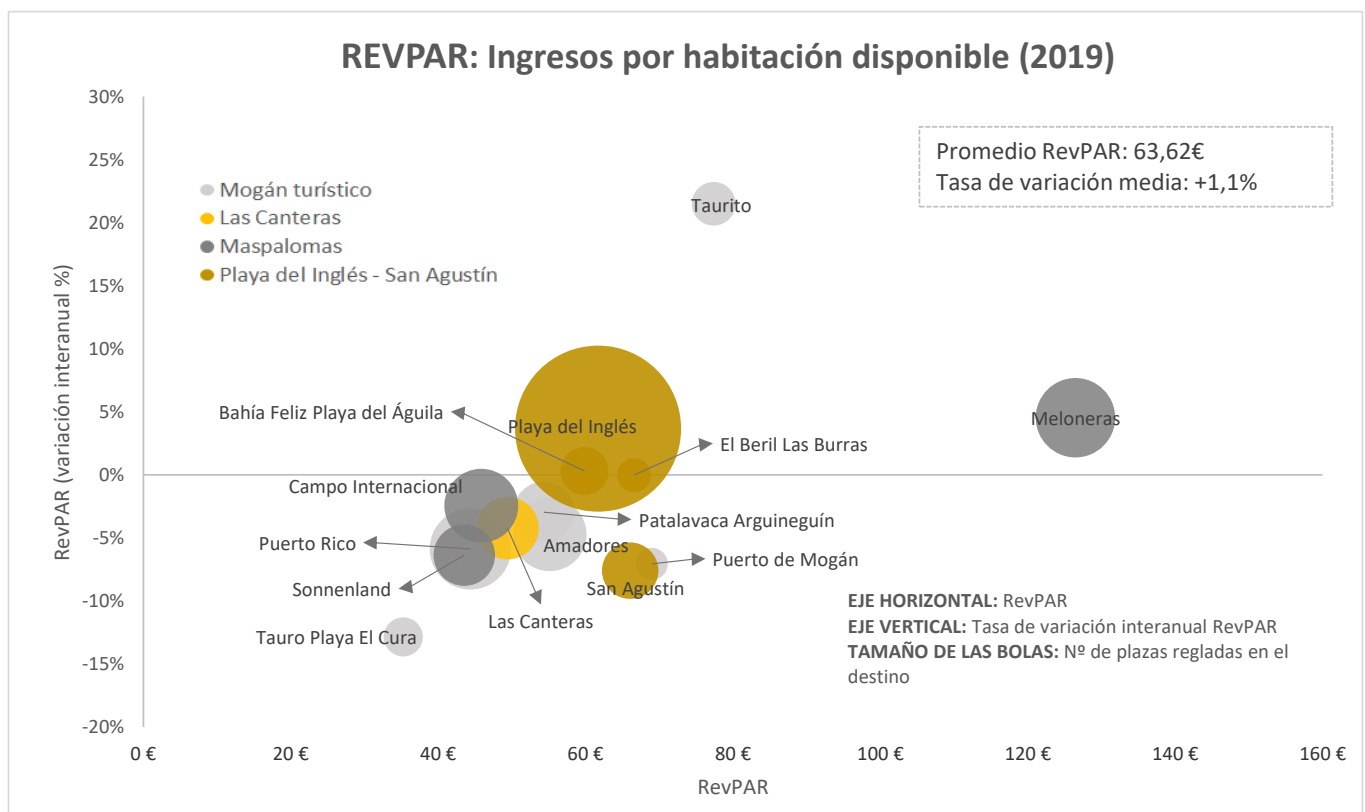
REVPAR: Ingresos por habitación disponible (2019)

Promedio RevPAR: 63,62€
Tasa de variación media: +1,1%

Mogán turístico
Las Canteras
Maspalomas
Playa del Inglés - San Agustín

RevPAR (variación interanual %)

30%
25%
20%
15%
10%
5%
0%
-5%
-10%
-15%
-20%

Taurito
Meloneras
Bahía Feliz Playa del Águila
Playa del Inglés
El Beril Las Burras
Campo Internacional
Patalavaca Arguineguín
Puerto Rico
Amadores
Puerto de Mogán
Sonnenland
San Agustín
Las Canteras
Tauro Playa El Cura

**EJE HORIZONTAL:** RevPAR
**EJE VERTICAL:** Tasa de variación interanual RevPAR
**TAMAÑO DE LAS BOLAS:** Nº de plazas regladas en el destino

0 € 20 € 40 € 60 € 80 € 100 € 120 € 140 € 160 €

RevPAR